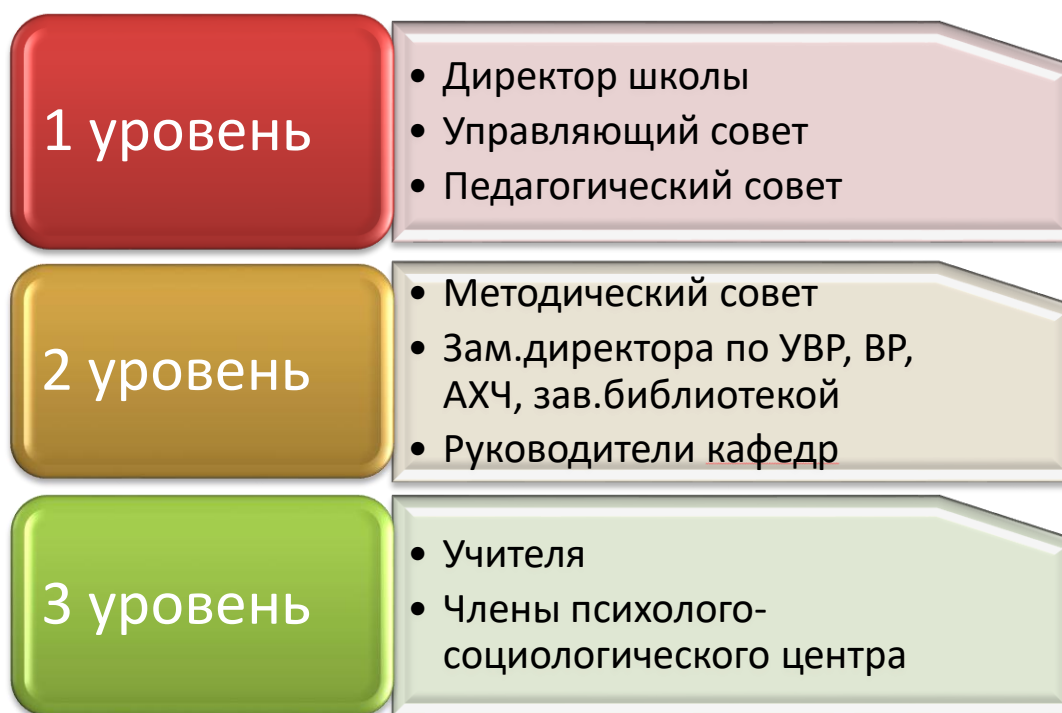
1 уровень

• Директор школы
• Управляющий совет
• Педагогический совет

2 уровень

• Методический совет
• Зам.директора по УВР, ВР, АХЧ, зав.библиотекой
• Руководители кафедр

3 уровень

• Учителя
• Члены психолого-социологического центра